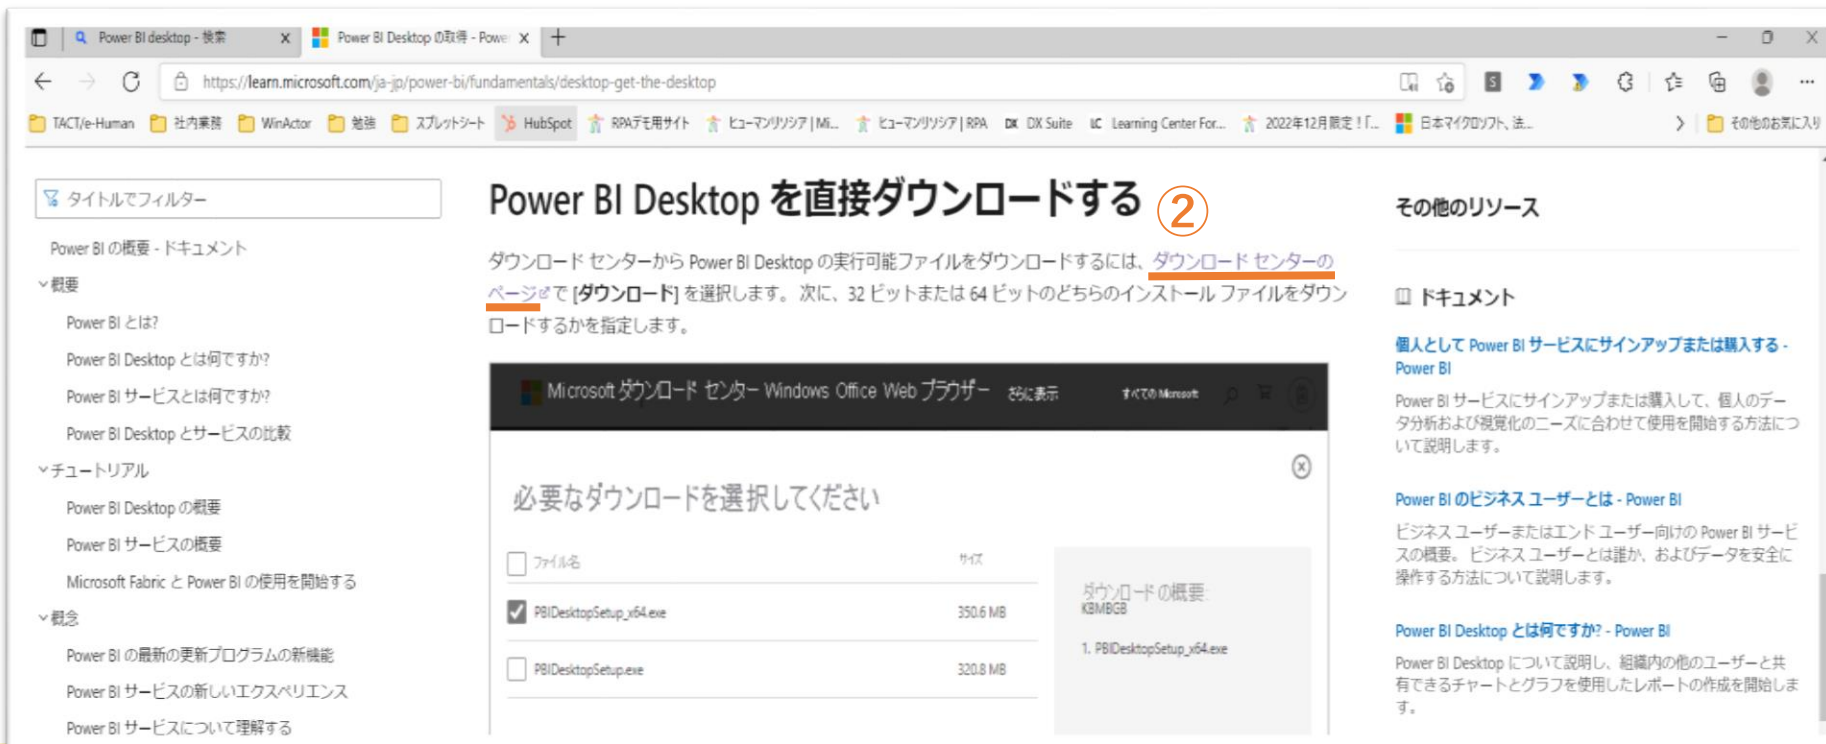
Power BI desktop - 検索 ×
Power BI Desktop の取得 - Power ×
+

https://learn.microsoft.com/ja-jp/power-bi/fundamentals/desktop-get-the-desktop

TACT/e-Human | 社内業務 | WinActor | 勉強 | スプレッドシート | HubSpot | RPAデモ用サイト | ヒューマンリソシア | Mi... | ヒューマンリソシア | RPA | DX Suite | Learning Center For... | 2022年12月限定！[... | 日本マイクロソフト、法... | その他のお気に入り

タイトルでフィルター

Power BI の概要 - ドキュメント
概要
Power BI とは?
Power BI Desktop とは何ですか?
Power BI サービスとは何ですか?
Power BI Desktop とサービスの比較
チュートリアル
Power BI Desktop の概要
Power BI サービスの概要
Microsoft Fabric と Power BI の使用を開始する
概念
Power BI の最新の更新プログラムの新機能
Power BI サービスの新しいエクスペリエンス
Power BI サービスについて理解する

Power BI Desktop を直接ダウンロードする ②

ダウンロード センターから Power BI Desktop の実行可能ファイルをダウンロードするには、ダウンロード センターのページで [ダウンロード] を選択します。 次に、32 ビットまたは 64 ビットのどちらのインストール ファイルをダウンロードするかを指定します。

Microsoft ダウンロード センター Windows Office Web ブラウザー さらに表示 すべての Microsoft

必要なダウンロードを選択してください

| ファイル名 | サイズ |
|---|---|
| PBIDesktopSetup_x64.exe | 350.6 MB |
| PBIDesktopSetup.exe | 320.8 MB |

ダウンロードの概要:
KBMBGB
1. PBIDesktopSetup_x64.exe

その他のリソース

ドキュメント

個人として Power BI サービスにサインアップまたは購入する - Power BI
Power BI サービスにサインアップまたは購入して、個人のデータ分析および視覚化のニーズに合わせて使用を開始する方法について説明します。

Power BI のビジネス ユーザーとは - Power BI
ビジネス ユーザーまたはエンド ユーザー向けの Power BI サービスの概要。 ビジネス ユーザーとは誰か、およびデータを安全に操作する方法について説明します。

Power BI Desktop とは何ですか? - Power BI
Power BI Desktop について説明し、組織内の他のユーザーと共有できるチャートとグラフを使用したレポートの作成を開始します。